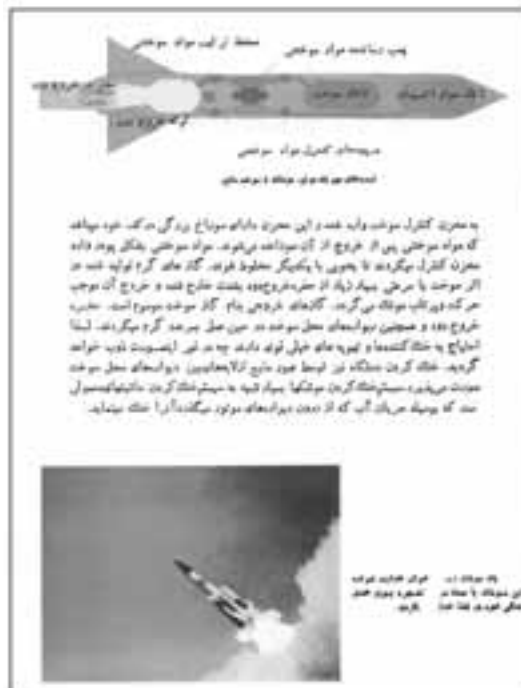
محفظه اکسید کننده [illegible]

پمپ دستگاه مواد سوختی

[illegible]

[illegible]

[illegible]

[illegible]

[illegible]

سوپاپ های کنترل مواد سوختی

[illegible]

به محفظه کنترل سوخت وارد شده و این محفظه دارای سوراخ بزرگی می باشد که مواد سوختی پس از خروج از آن سوزانده می شوند. مواد سوختی بشکل پودر داده محفظه کنترل میگردند تا بخوبی با یکدیگر مخلوط شوند. گاز های گرم تولید شده در اثر سوختن با فرض بسیار زیاد از محفظه خروجی بخارج شده و خروج آن موجب حرکت موشک می گردد. گازهای خروجی بنام گاز سوخته موسوم است. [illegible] خروج دود و همچنین دیواره های محل سوخته در حین عمل بسیار گرم میگردند. لذا احتیاج به خنک کننده ها و تهویه های خیلی قوی دارند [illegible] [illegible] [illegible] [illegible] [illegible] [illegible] دیواره های محل سوخت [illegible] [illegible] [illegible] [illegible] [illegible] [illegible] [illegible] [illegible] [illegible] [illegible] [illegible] خنک مینمایند.

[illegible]

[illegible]